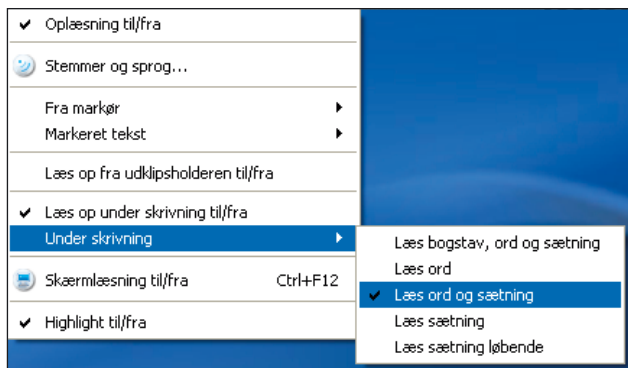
Oplæsning til/fra

Stemmer og sprog...

Fra markør
Markeret tekst

Læs op fra udklipsholderen til/fra

Læs op under skrivning til/fra
Under skrivning

Skærmlæsning til/fra Ctrl+F12

Highlight til/fra

Læs bogstav, ord og sætning
Læs ord
Læs ord og sætning
Læs sætning
Læs sætning løbende